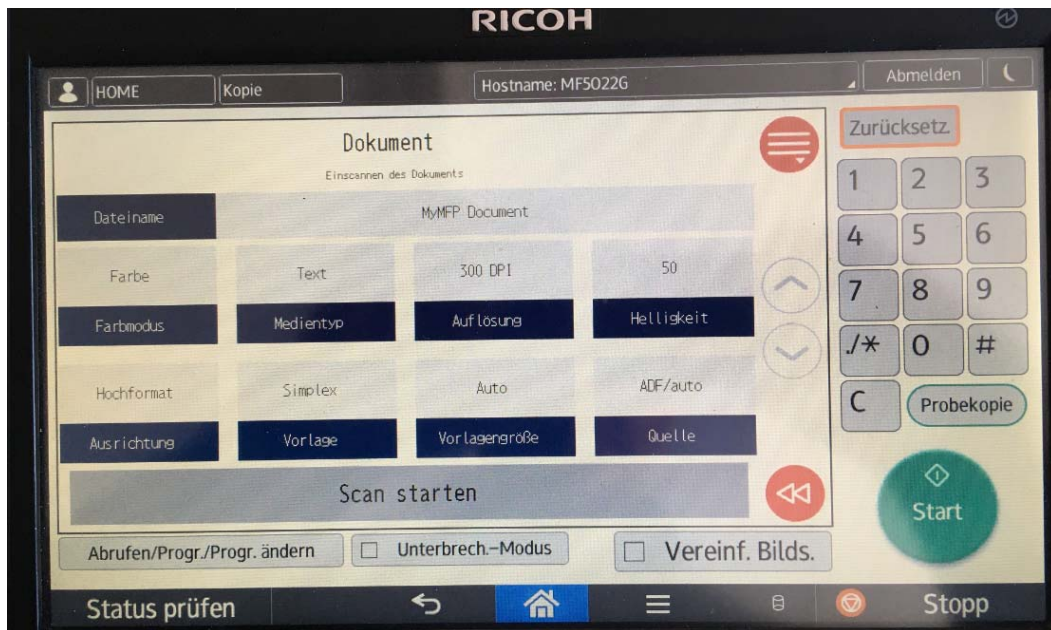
RICOH

HOME
Kopie
Hostname: MF5022G
Abmelden

Dokument
Einscannen des Dokuments

Dateiname
MyMFP Document

Farbe
Text
300 DPI
50

Farbmodus
Medientyp
Auflösung
Helligkeit

Hochformat
Simplex
Auto
ADF/auto

Ausrichtung
Vorlage
Vorlagengroße
Quelle

Scan starten

Zurücksetz.
1 2 3
4 5 6
7 8 9
./* 0 #
C
Probekopie
Start

Abrufen/Progr./Progr. ändern
Unterbrech.-Modus
Vereinf. Bilds.

Status prüfen
Stopp